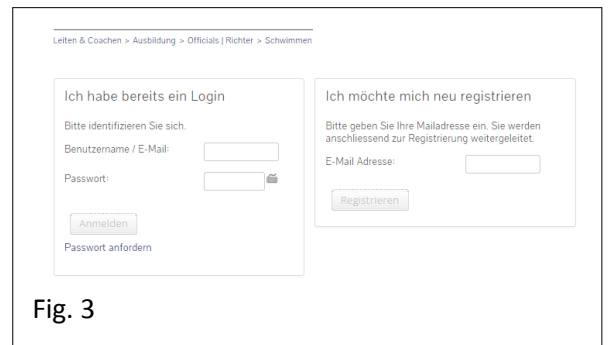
Leiten & Coachen > Ausbildung > Officials | Richter > Schwimmen

Ich habe bereits ein Login

Bitte identifizieren Sie sich.

Benutzername / E-Mail:

Passwort:

Anmelden

Passwort anfordern

Ich möchte mich neu registrieren

Bitte geben Sie Ihre Mailadresse ein. Sie werden anschliessend zur Registrierung weitergeleitet.

E-Mail Adresse:

Registrieren

Fig. 3